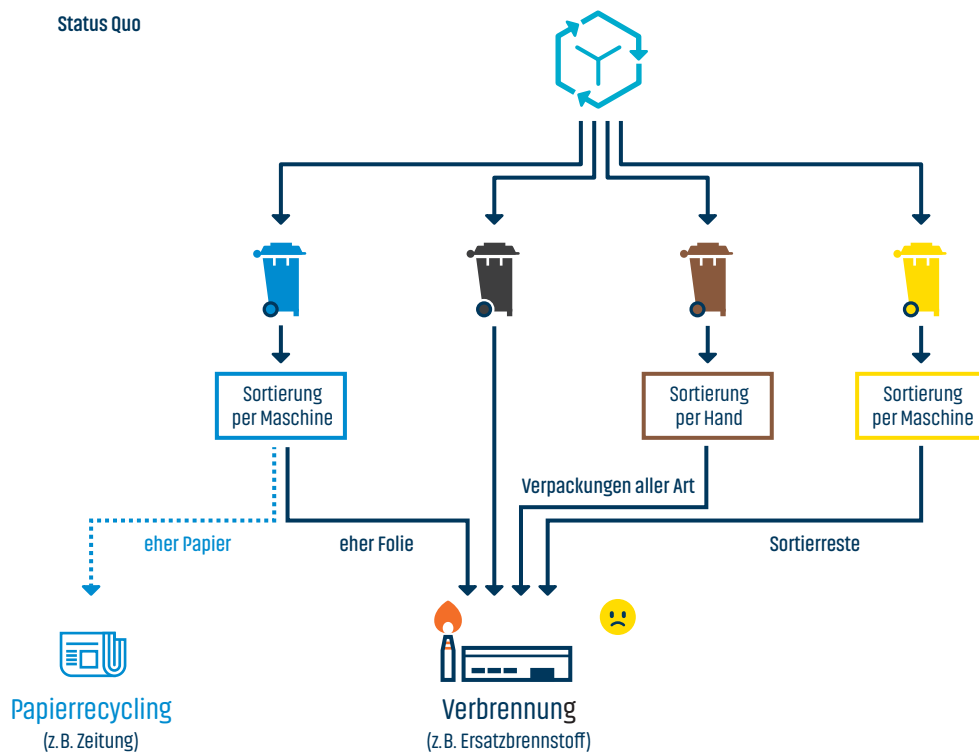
Status Quo

Sortierung per Maschine

Sortierung per Hand

Sortierung per Maschine

Verpackungen aller Art

eher Papier

eher Folie

Sortierreste

Papierrecycling
(z. B. Zeitung)

Verbrennung
(z. B. Ersatzbrennstoff)